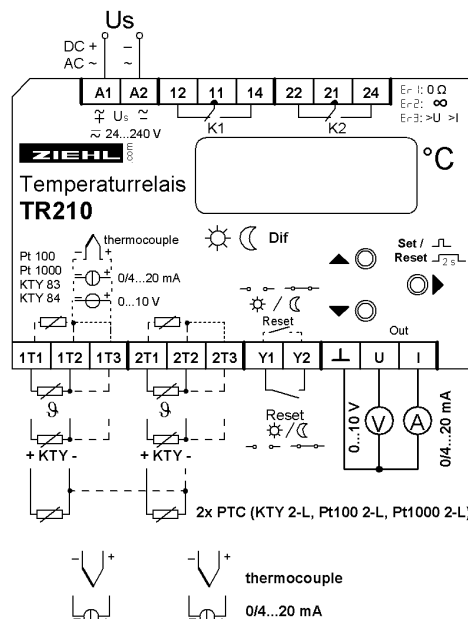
Us

DC + –
AC ~ ~

A1 A2 12 11 14 22 21 24

Er 1: 0 Ω
Er 2: ∞
Er 3: >U >I

Us
24...240 V

K1 K2

ZIEHL
.com

°C

Temperaturrelais
TR210

Dif

Set /
Reset
2 s

Pt 100
Pt 1000
KTY 83
KTY 84

thermocouple

0/4...20 mA
0...10 V

Reset

Out

1T1 1T2 1T3 2T1 2T2 2T3 Y1 Y2 ⊥ U I

ϑ ϑ

Reset

0...10 V
V
A
0/4...20 mA

+ KTY - + KTY -

2x PTC (KTY 2-L, Pt100 2-L, Pt1000 2-L)

thermocouple

0/4...20 mA